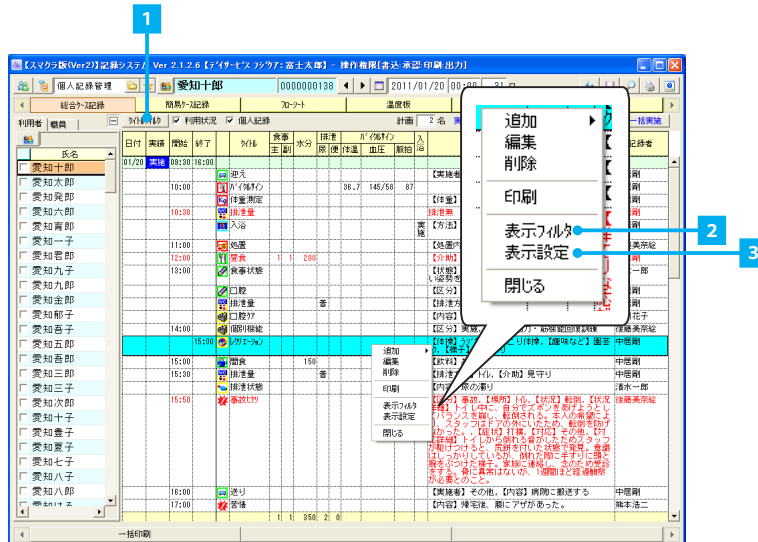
1

【スマケア版(Ver2)】記録システム Ver 2.1.2.6【デイサービス ラジウア: 富士太郎】 - 操作権限[書込・承認・印刷・出力]

個人記録管理

愛知十郎

0000000138

2011/01/20 00:00

総合ケース記録

簡易ケース記録

フローシート

温度板

利用者

職員

タイトルフィルタ

利用状況

個人記録

計画 2 名

一括実施

氏名

愛知十郎
愛知太郎
愛知晃郎
愛知六郎
愛知育郎
愛知一子
愛知君郎
愛知九子
愛知九郎
愛知金郎
愛知都子
愛知吾子
愛知五郎
愛知吾郎
愛知三郎
愛知三子
愛知次郎
愛知十子
愛知豊子
愛知夏子
愛知七子
愛知八子
愛知八郎

| 日付 | 実績 | 開始 | 終了 | | タイトル | 食事 主 | 食事 副 | 水分 | 排泄 尿 | 排泄 便 | バイタルサイン 体温 | バイタルサイン 血圧 | バイタルサイン 脈拍 | 入浴 | | 記録者 |
|---|---|---|---|---|---|---|---|---|---|---|---|---|---|---|---|---|
| 01/20 | 実施 | 09:30 | 16:00 | | | | | | | | | | | | | |
| | | | | | 迎え | | | | | | | | | | 【実施者】 | 中居剛 |
| | | 10:00 | | | バイタルサイン | | | | | | 36.7 | 145/58 | 87 | | | 中居剛 |
| | | | | | 体重測定 | | | | | | | | | | 【体重】 | 中居剛 |
| | | 10:30 | | | 排泄量 | | | | | | | | | | 排泄無 | 中居剛 |
| | | | | | 入浴 | | | | | | | | | 実施 | 【方法】 | 中居剛 |
| | | 11:00 | | | 処置 | | | | | | | | | | 【処置内 | 後藤美奈絵 |
| | | 12:00 | | | 昼食 | 1 | 1 | 200 | | | | | | | 【介助】 | 中居剛 |
| | | 13:00 | | | 食事状態 | | | | | | | | | | 【状態】い姿勢 | 一郎 |
| | | | | | 口腔 | | | | | | | | | | 【区分】 | 中居剛 |
| | | | | | 排泄量 | | | | | 普 | | | | | 【排泄方 | 中居剛 |
| | | | | | 口腔ケア | | | | | | | | | | 【内容】 | 花子 |
| | | 14:00 | | | 個別機能 | | | | | | | | | | 【区分】実施、リ・筋機能回復訓練 | 後藤美奈絵 |
| | | | 15:00 | | レクリエーション | | | | | | | | | | 【体操】ラジオ体操、リ体操、【趣味など】園芸、【様子】 | 中居剛 |
| | | 15:00 | | | 間食 | | | 150 | | | | | | | 【飲料】 | 中居剛 |
| | | 15:30 | | | 排泄量 | | | | | 普 | | | | | 【排泄方イレ、【介助】見守り | 中居剛 |
| | | | | | 排泄状態 | | | | | | | | | | 【内容】…尿の濁り | 清水一郎 |
| | | 15:50 | | | 事故ヒヤリ | | | | | | | | | | 【区分】事故、【場所】ト、【状況】転倒、【状況詳細】トイレ中に、自分でズボンを脱ぎ、バランスを崩し、転倒された。本人の希望にスタッフはドアの外にいたため、転倒を防げなかった。【処置】打撲、【対応】その他、【対応詳細】トイレから倒れる音がしたためスタッフが駆けつけると、転倒を付けた状態で発見。意識はしっかりしているが、倒れた時に手すりに頭部をぶつけた様子。家族に連絡し、念のため受診する。頭に異常はない。1週間ほど経過観察が必要とのこと。 | 後藤美奈絵 |
| | | 16:00 | | | 送り | | | | | | | | | | 【実施者】その他、【内容】病院に搬送する | 中居剛 |
| | | 17:00 | | | 苦情 | | | | | | | | | | 【内容】帰宅後、顔にアザがあった。 | 熊本浩二 |
| | | | | | | 1 | 1 | 350 | 2 | 0 | | | | | | |

追加
編集
削除
印刷
表示フィルタ
表示設定
閉じる

追加
編集
削除
印刷
表示フィルタ
表示設定
閉じる

2

3

一括印刷